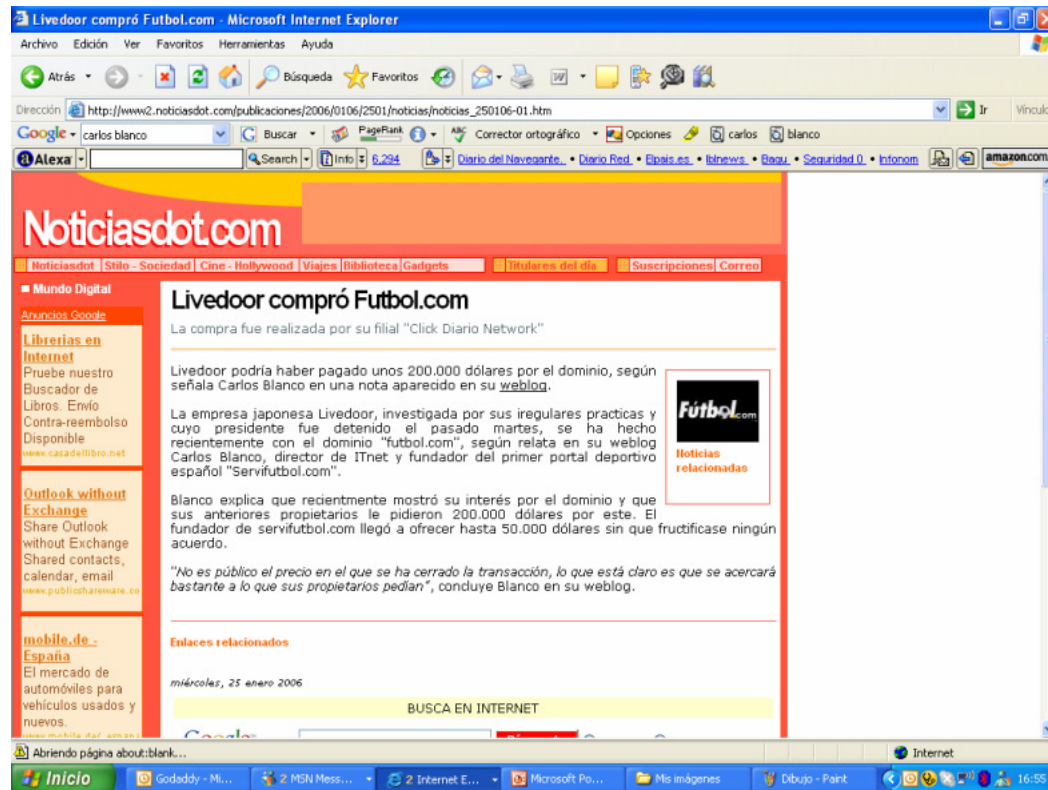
Livedoor compró Futbol.com - Microsoft Internet Explorer

Archivo Edición Ver Favoritos Herramientas Ayuda

Atrás Búsqueda Favoritos

Dirección http://www2.noticiasdot.com/publicaciones/2006/0106/2501/noticias/noticias_250106-01.htm Ir Vínculo

Google carlos blanco Buscar PageRank Corrector ortográfico Opciones carlos blanco

Alexa Search Info 6,294 Diario del Navegante. • Diario Red • Elpais.es • Iblnews • Bagu • Seguridad 0 • Infonom amazon.com

Noticiasdot.com

Noticiasdot | Stilo - Sociedad | Cine - Hollywood | Viajes | Biblioteca | Gadgets | Titulares del día | Suscripciones | Correo

Mundo Digital

Anuncios Google

Librerias en Internet
Pruebe nuestro Buscador de Libros. Envío Contra-reembolso Disponible
www.casadellibro.net

Outlook without Exchange
Share Outlook without Exchange Shared contacts, calendar, email
www.publicshareware.co

mobile.de - España
El mercado de automóviles para vehículos usados y nuevos.
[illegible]

Livedoor compró Futbol.com

La compra fue realizada por su filial "Click Diario Network"

Livedoor podría haber pagado unos 200.000 dólares por el dominio, según señala Carlos Blanco en una nota aparecido en su weblog.

La empresa japonesa Livedoor, investigada por sus iregulares practicas y cuyo presidente fue detenido el pasado martes, se ha hecho recientemente con el dominio "futbol.com", según relata en su weblog Carlos Blanco, director de ITnet y fundador del primer portal deportivo español "Servifutbol.com".

Fútbol.com

Noticias relacionadas

Blanco explica que recientmente mostró su interés por el dominio y que sus anteriores propietarios le pidieron 200.000 dólares por este. El fundador de servifutbol.com llegó a ofrecer hasta 50.000 dólares sin que fructificase ningún acuerdo.

"No es público el precio en el que se ha cerrado la transacción, lo que está claro es que se acercará bastante a lo que sus propietarios pedían", concluye Blanco en su weblog.

Enlaces relacionados

miércoles, 25 enero 2006

BUSCA EN INTERNET

Abriendo página about:blank...

Internet

Inicio Godaddy - Mi... 2 MSN Mess... 2 Internet E... Microsoft Po... Mis imágenes Dibujo - Paint 16:55